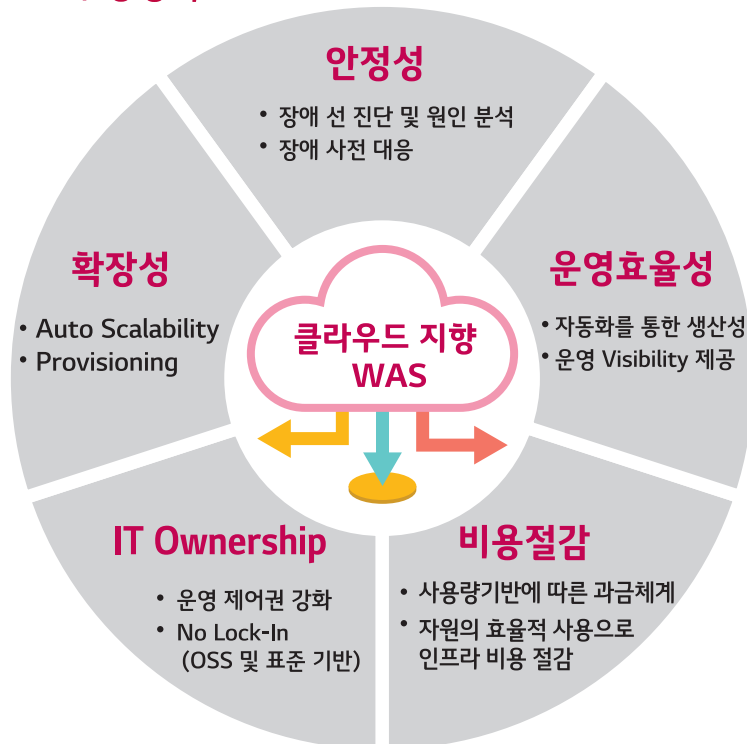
안정성

• 장애 선 진단 및 원인 분석
• 장애 사전 대응

확장성

• Auto Scalability
• Provisioning

운영효율성

• 자동화를 통한 생산성
• 운영 Visibility 제공

클라우드 지향 WAS

IT Ownership

• 운영 제어권 강화
• No Lock-In (OSS 및 표준 기반)

비용절감

• 사용량기반에 따른 과금체계
• 자원의 효율적 사용으로 인프라 비용 절감